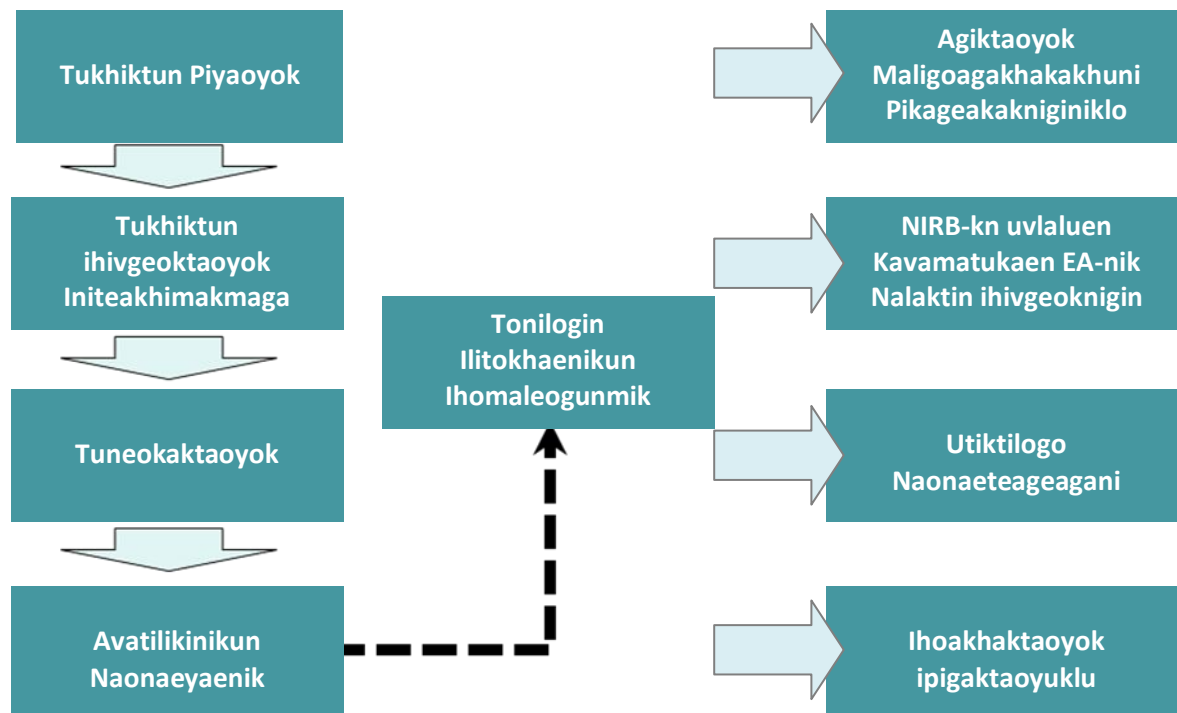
Tukhiktun Piyaoyok

Tukhiktun ihivgeoktaoyok Initeakhimakmaga

Tuneokaktaoyok

Avatilikinikun Naonaeyaenik

Tonilogin Ilitokhaenikun Ihomaleogunmik

Agiktaoyok Maligoagakhakakhuni Pikageakakniginiklo

NIRB-kn uvlaluen Kavamatukaen EA-nik Nalaktin ihivgeoknigin

Utiktilogo Naonaeteageagani

Ihoakhaktaoyok ipigaktaoyuklu